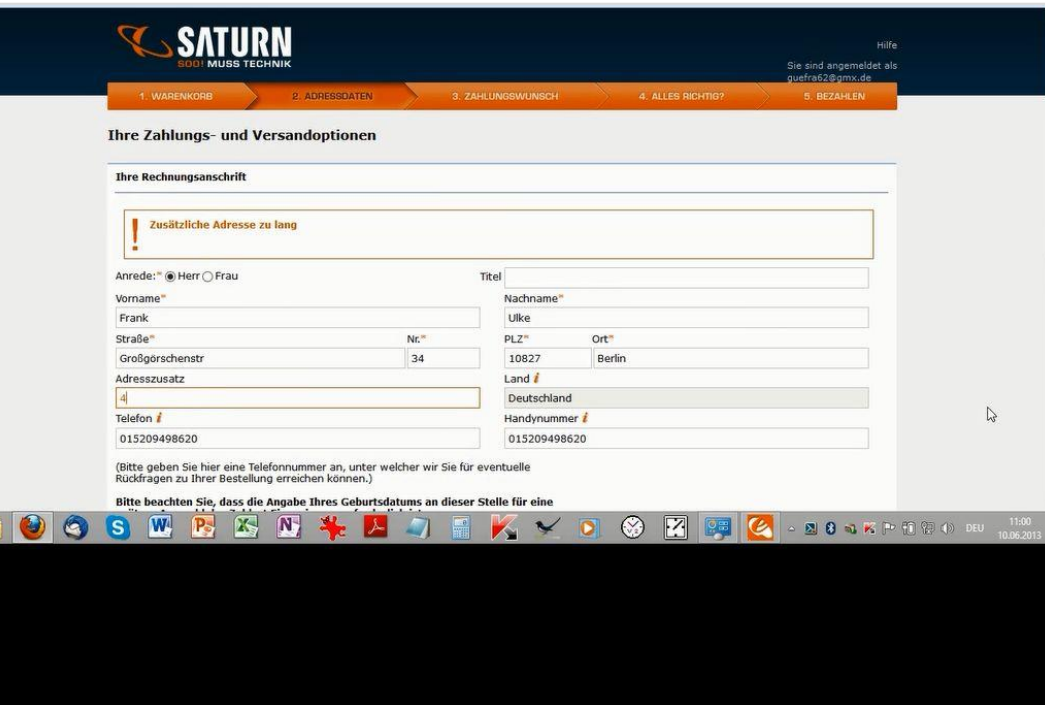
SATURN
SOO! MUSS TECHNIK

Hilfe
Sie sind angemeldet als guefra62@gmx.de

1. WARENKORB
2. ADRESSDATEN
3. ZAHLUNGSWUNSCH
4. ALLES RICHTIG?
5. BEZAHLEN

Ihre Zahlungs- und Versandoptionen

Ihre Rechnungsanschrift

!
Zusätzliche Adresse zu lang

Anrede:* Herr Frau
Titel
Vorname*
Frank
Nachname*
Ulke
Straße*
Großgörschenstr
Nr.*
34
PLZ*
10827
Ort*
Berlin
Adresszusatz
4
Land
Deutschland
Telefon
015209498620
Handynummer
015209498620

(Bitte geben Sie hier eine Telefonnummer an, unter welcher wir Sie für eventuelle Rückfragen zu Ihrer Bestellung erreichen können.)

Bitte beachten Sie, dass die Angabe Ihres Geburtsdatums an dieser Stelle für eine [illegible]

DEU
11:00
10.06.2013